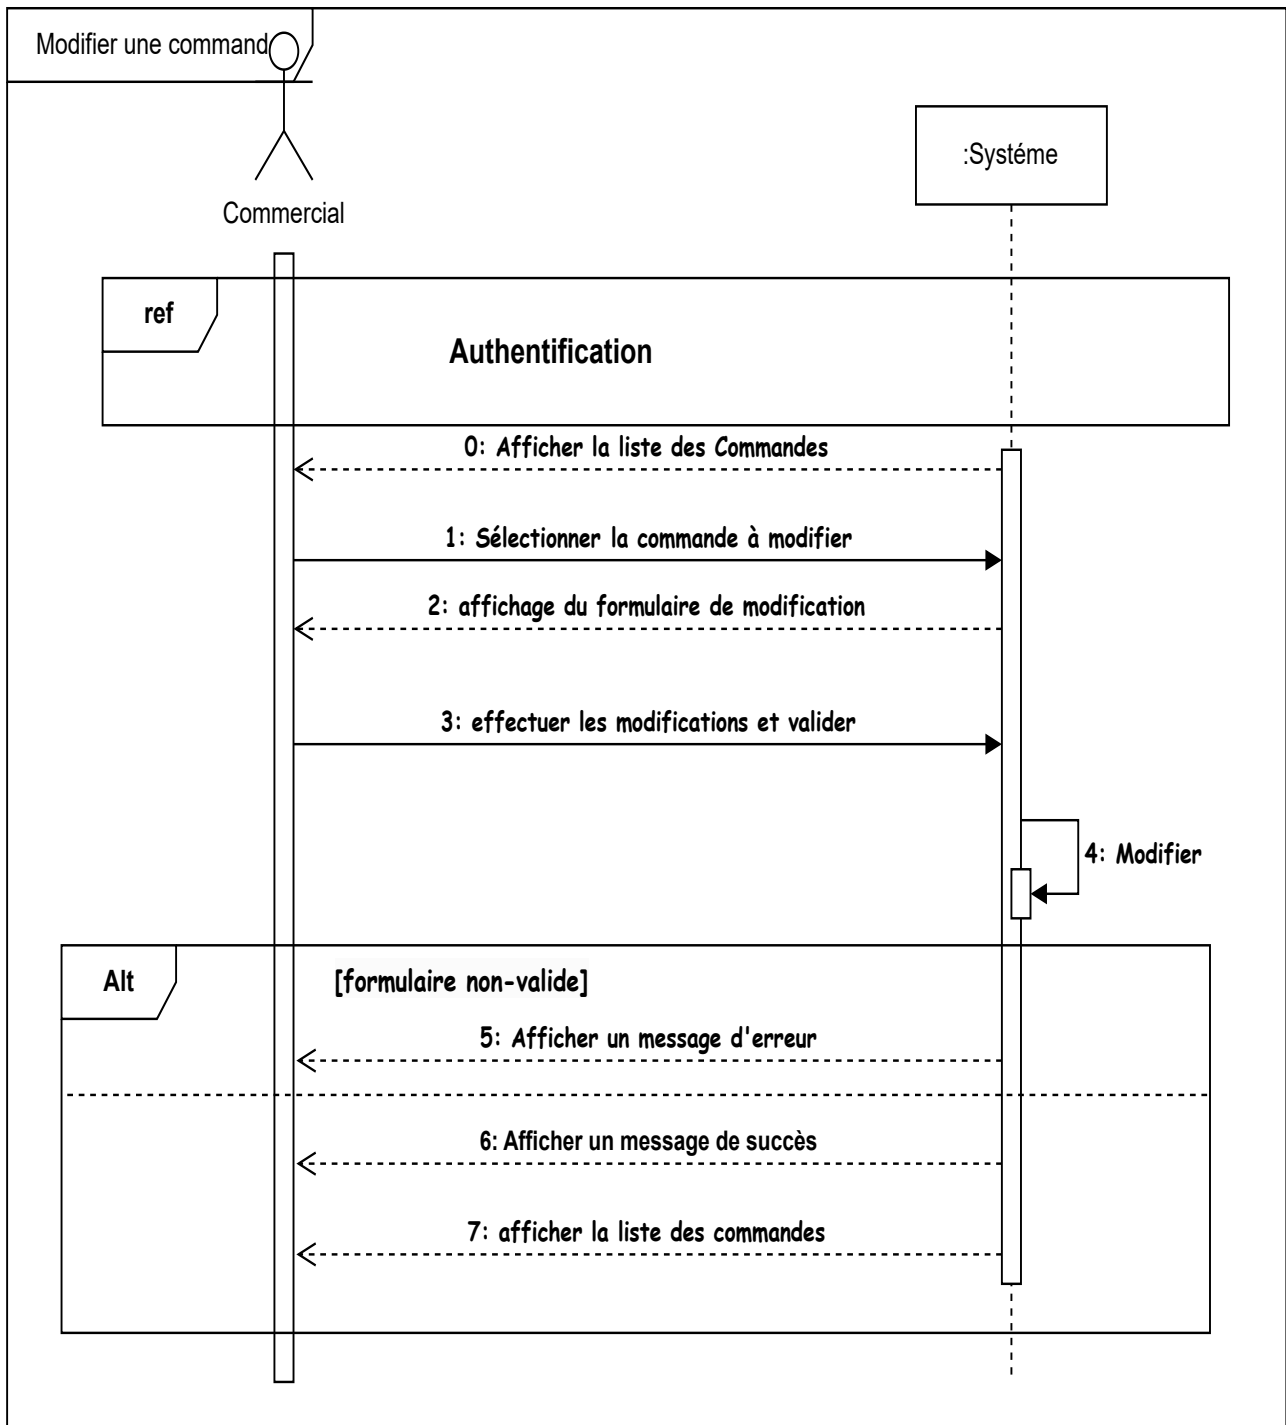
Modifier une command

Commercial

:Systéme

ref

Authentification

0: Afficher la liste des Commandes

1: Sélectionner la commande à modifier

2: affichage du formulaire de modification

3: effectuer les modifications et valider

4: Modifier

Alt

[formulaire non-valide]

5: Afficher un message d'erreur

6: Afficher un message de succès

7: afficher la liste des commandes